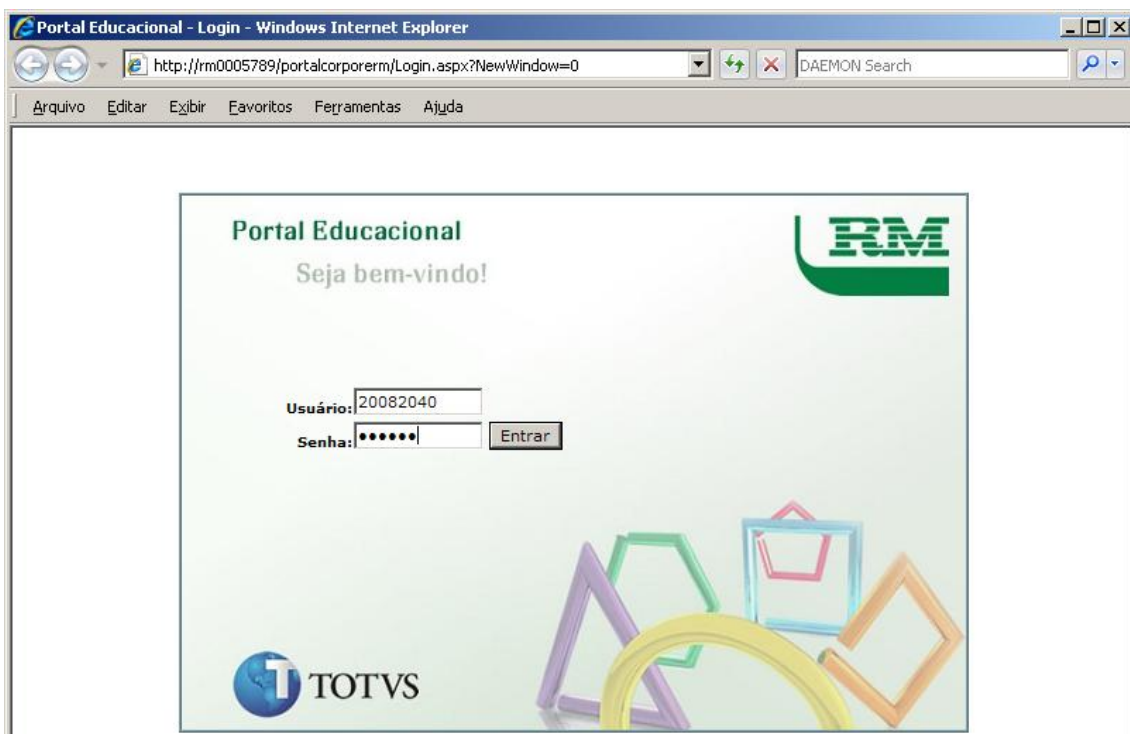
Portal Educacional - Login - Windows Internet Explorer

http://rm0005789/portalcorporerm/Login.aspx?NewWindow=0

DAEMON Search

Arquivo Editar Exibir Favoritos Ferramentas Ajuda

Portal Educacional

Seja bem-vindo!

RM

Usuário: 20082040

Senha: ••••••

Entrar

TOTVS